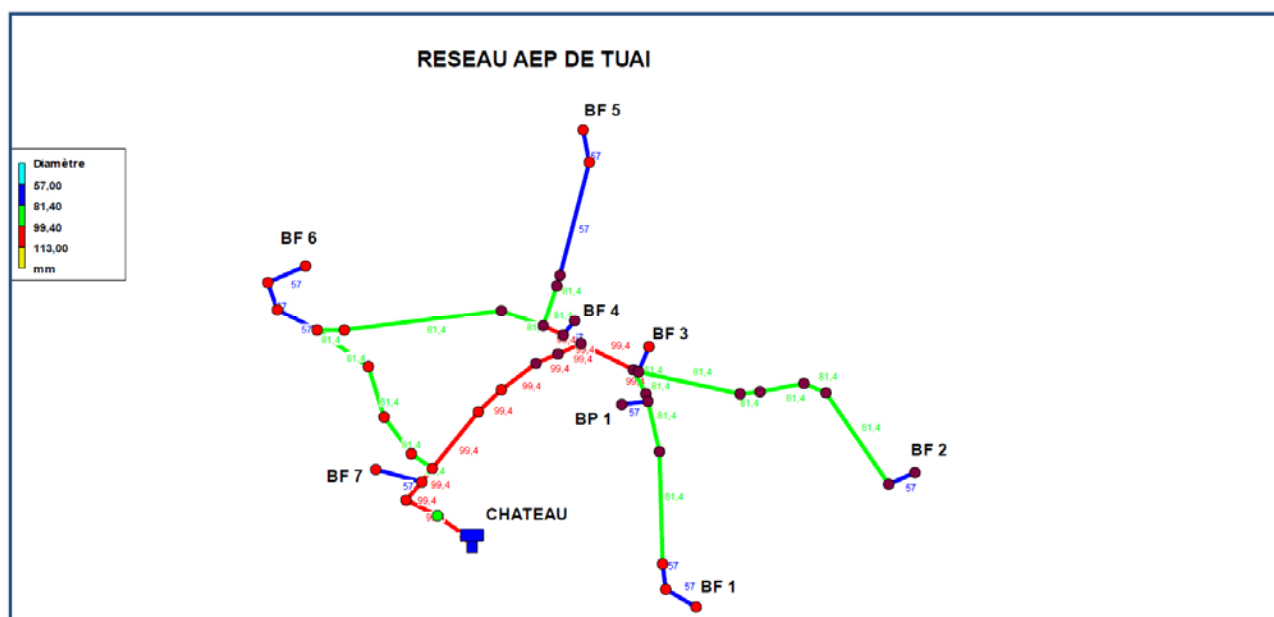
RESEAU AEP DE TUAI

Diamètre
57,00
81,40
99,40
113,00
mm

BF 5
57
57
81,4
81,4
BF 6
57
57
57
81,4
81,4
81,4
BF 4
81,4
99,4
57
99,4
99,4
99,4
BF 3
99,4
81,4
81,4
99,4
81,4
81,4
81,4
81,4
BF 1
57
81,4
99,4
81,4
81,4
81,4
BF 2
57
99,4
BF 7
57
99,4
99,4
99,4
CHATEAU
81,4
57
57
BF 1